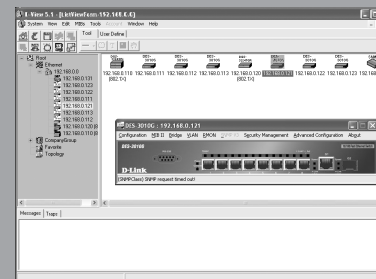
D-View 5.1 - [LinViewTool:192.168.0.0]

System View Edit MIBs Tools Window Help

Tool User Define

Root
Ethernet
192.168.0.0
192.168.0.131
192.168.0.122
192.168.0.123
192.168.0.111
192.168.0.121
192.168.0.113
192.168.0.112
192.168.0.120 (8
192.168.0.110 (8
CompanyGroup
Favorite
Topology

DES-
DES-3010G
DES-3010G
DES-3010G
DES-3010G
DES-3010G
DES-3010G
DES-3010G

192.168.0.110 [802.1x]
192.168.0.111
192.168.0.112
192.168.0.113
192.168.0.120 [802.1x]
192.168.0.121
192.168.0.122
192.168.0.123
192.168.0.

DES 3010G - 192.168.0.121

Configuration MIB II Bridge VLAN RMON SNMP Security Management Advanced Configuration About

DES-3010G

D-Link

[SNMPClass] SNMP request timed out!

Messages Traps